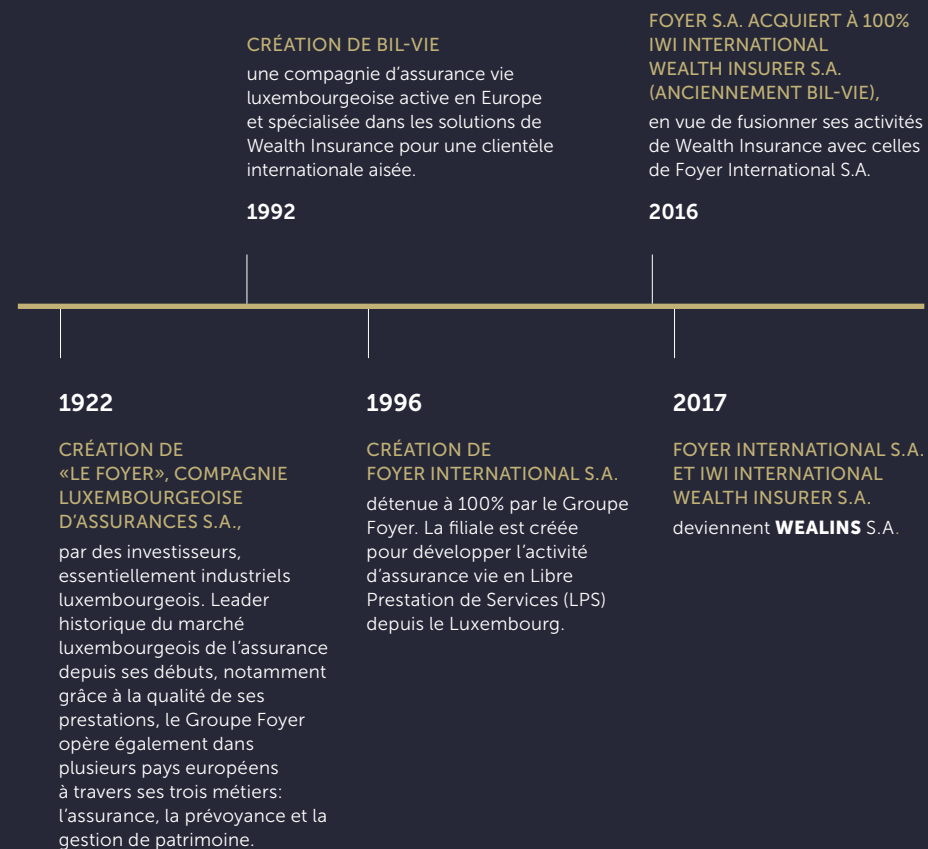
CRÉATION DE BIL-VIE

une compagnie d'assurance vie luxembourgeoise active en Europe et spécialisée dans les solutions de Wealth Insurance pour une clientèle internationale aisée.

1992

FOYER S.A. ACQUIERT À 100% IWI INTERNATIONAL WEALTH INSURER S.A. (ANCIENNEMENT BIL-VIE),

en vue de fusionner ses activités de Wealth Insurance avec celles de Foyer International S.A.

2016

1922

CRÉATION DE «LE FOYER», COMPAGNIE LUXEMBOURGEOISE D'ASSURANCES S.A.,

par des investisseurs, essentiellement industriels luxembourgeois. Leader historique du marché luxembourgeois de l'assurance depuis ses débuts, notamment grâce à la qualité de ses prestations, le Groupe Foyer opère également dans plusieurs pays européens à travers ses trois métiers: l'assurance, la prévoyance et la gestion de patrimoine.

1996

CRÉATION DE FOYER INTERNATIONAL S.A.

détenue à 100% par le Groupe Foyer. La filiale est créée pour développer l'activité d'assurance vie en Libre Prestation de Services (LPS) depuis le Luxembourg.

2017

FOYER INTERNATIONAL S.A. ET IWI INTERNATIONAL WEALTH INSURER S.A.

deviennent WEALINS S.A.